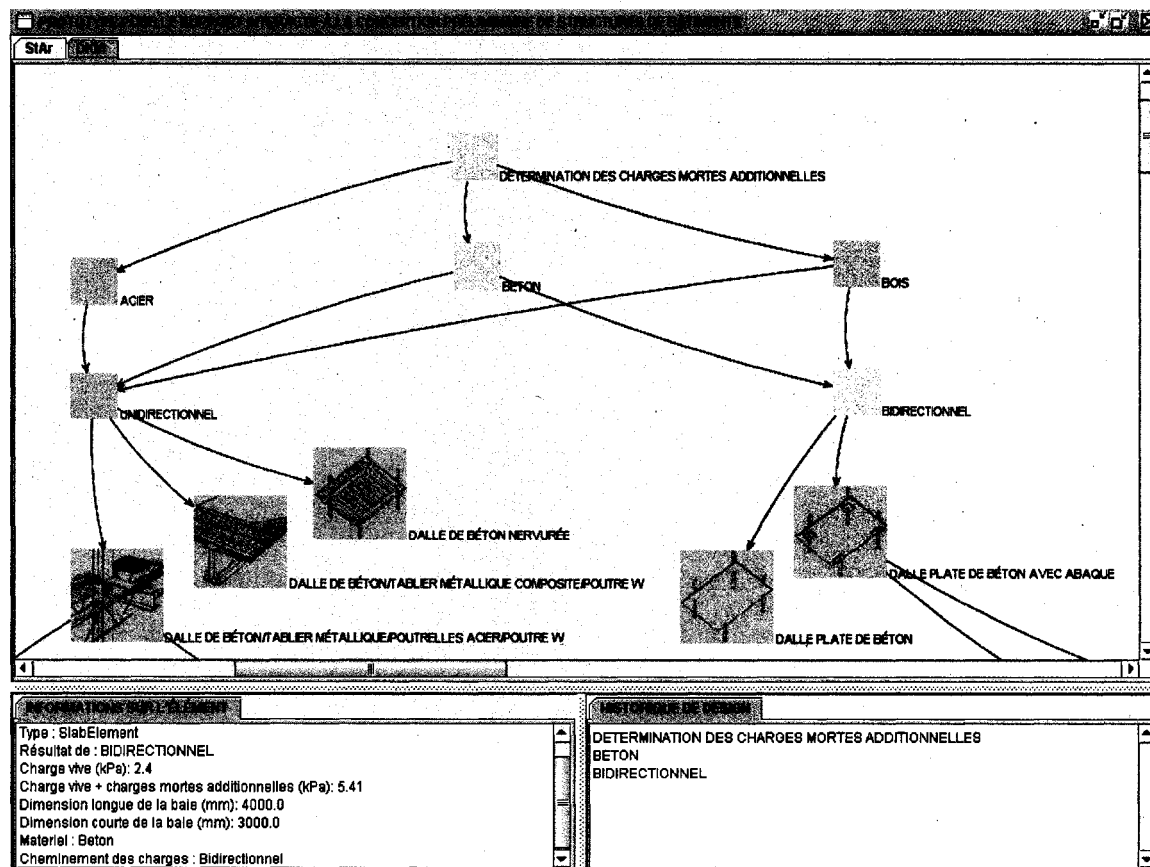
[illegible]

StAr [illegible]

DETERMINATION DES CHARGES MORTES ADDITIONNELLES

ACIER

BETON

BOIS

UNIDIRECTIONNEL

BIDIRECTIONNEL

DALLE DE BÉTON NERVURÉE

DALLE DE BÉTON/TABLIER MÉTALLIQUE COMPOSITE/POUTRE W

DALLE PLATE DE BÉTON AVEC ABAQUE

DALLE DE BÉTON/TABLIER MÉTALLIQUE/POUTRELLES ACIER/POUTRE W

DALLE PLATE DE BÉTON

INFORMATIONS SUR L'ÉLÉMENT

Type : SlabElement
Résultat de : BIDIRECTIONNEL
Charge vive (kPa): 2.4
Charge vive + charges mortes additionnelles (kPa): 5.41
Dimension longue de la baie (mm): 4000.0
Dimension courte de la baie (mm): 3000.0
Materiel : Beton
Cheminement des charges : Bidirectionnel

HISTORIQUE DE DESIGN

DETERMINATION DES CHARGES MORTES ADDITIONNELLES
BETON
BIDIRECTIONNEL